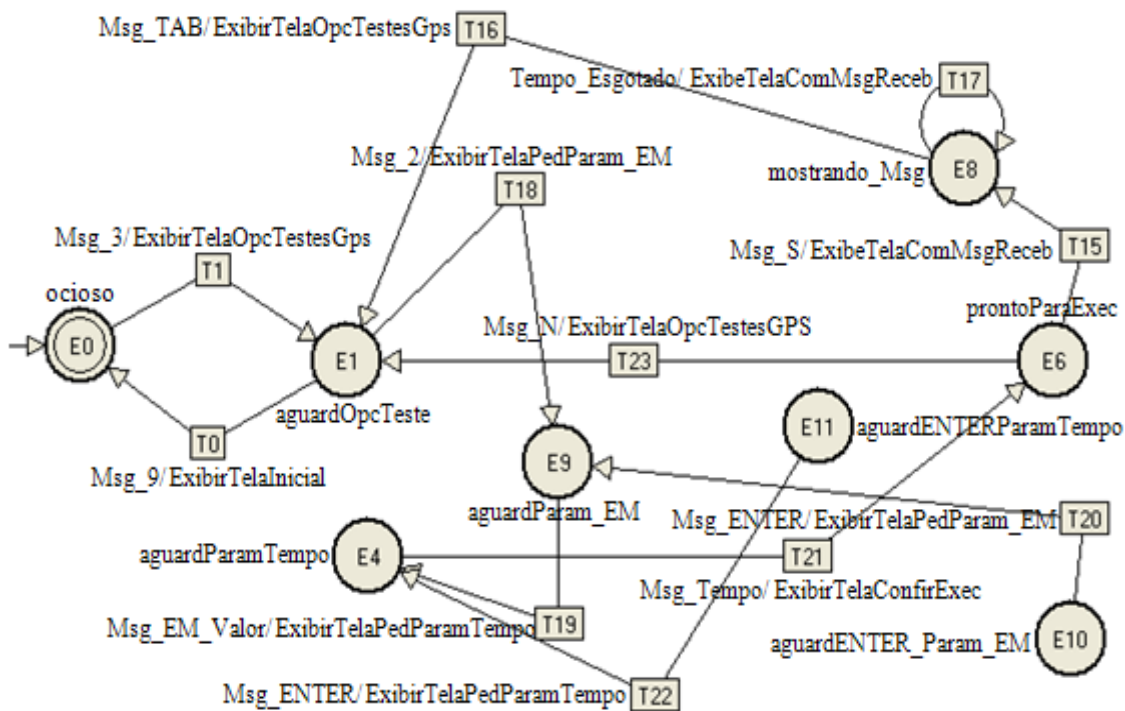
Msg_TAB/ExibirTelaOpcTestesGps T16
Tempo_Esgotado/ ExibeTelaComMsgReceb T17
Msg_2/ExibirTelaPedParam_EM T18
mostrando_Msg E8
Msg_3/ExibirTelaOpcTestesGps T1
Msg_S/ExibeTelaComMsgReceb T15
ocioso
prontoParaExec
Msg_N/ExibirTelaOpcTestesGPS
E0
E1
T23
E6
aguardOpcTeste
E11 aguardENTERParamTempo
T0
Msg_9/ExibirTelaInicial
E9
aguardParam_EM
Msg_ENTER/ExibirTelaPedParam_EM T20
aguardParamTempo E4
T21
Msg_Tempo/ ExibirTelaConfirExec
Msg_EM_Valor/ExibirTelaPedParamTempo T19
aguardENTER_Param_EM E10
Msg_ENTER/ExibirTelaPedParamTempo T22